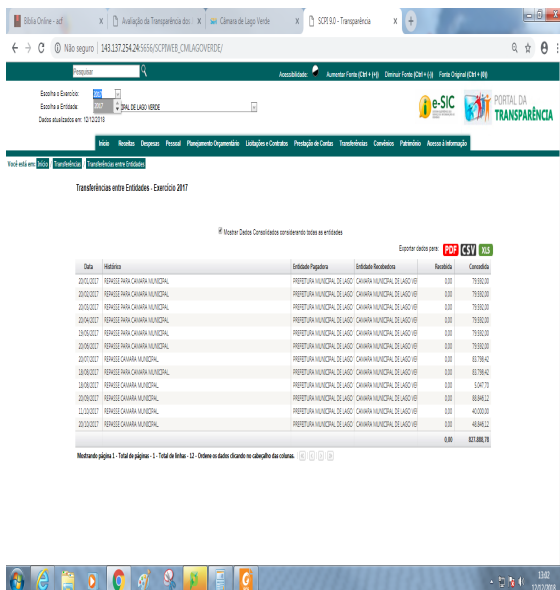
Bíblia Online - acf
Avaliação da Transparência do
Câmara de Lago Verde
SCPI 9.0 - Transparência

Não seguro | 143.137.254.24:5656/SCPIWEB_CMLAGOVERDE/

Pesquisar
Acessibilidade: Aumentar Fonte (Ctrl + (+)) Diminuir Fonte (Ctrl + (-)) Fonte Original (Ctrl + (0))

Escolha o Exercício: 2017
Escolha a Entidade: 2017 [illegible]IPAL DE LAGO VERDE
Dados atualizados em: 12/12/2018

e-SIC
PORTAL DA TRANSPARÊNCIA

Início Receitas Despesas Pessoal Planejamento Orçamentário Licitações e Contratos Prestação de Contas Transferências Convênios Patrimônio Acesso à Informação

Você está em: Início Transferências Transferências entre Entidades

Transferências entre Entidades - Exercício 2017

Mostrar Dados Consolidados considerando todas as entidades

Exportar dados para: PDF CSV XLS

| Data | Histórico | Entidade Pagadora | Entidade Recebedora | Recebida | Concedida |
|---|---|---|---|---|---|
| 20/01/2017 | REPASSE PARA CAMARA MUNICIPAL | PREFEITURA MUNICIPAL DE LAGO | CAMARA MUNICIPAL DE LAGO VE | 0,00 | 79.550,00 |
| 20/02/2017 | REPASSE PARA CAMARA MUNICIPAL | PREFEITURA MUNICIPAL DE LAGO | CAMARA MUNICIPAL DE LAGO VE | 0,00 | 79.550,00 |
| 20/03/2017 | REPASSE PARA CAMARA MUNICIPAL | PREFEITURA MUNICIPAL DE LAGO | CAMARA MUNICIPAL DE LAGO VE | 0,00 | 79.550,00 |
| 20/04/2017 | REPASSE PARA CAMARA MUNICIPAL | PREFEITURA MUNICIPAL DE LAGO | CAMARA MUNICIPAL DE LAGO VE | 0,00 | 79.550,00 |
| 19/05/2017 | REPASSE PARA CAMARA MUNICIPAL | PREFEITURA MUNICIPAL DE LAGO | CAMARA MUNICIPAL DE LAGO VE | 0,00 | 79.550,00 |
| 20/06/2017 | REPASSE PARA CAMARA MUNICIPAL | PREFEITURA MUNICIPAL DE LAGO | CAMARA MUNICIPAL DE LAGO VE | 0,00 | 79.550,00 |
| 20/07/2017 | REPASSE CAMARA MUNICIPAL | PREFEITURA MUNICIPAL DE LAGO | CAMARA MUNICIPAL DE LAGO VE | 0,00 | 63.799,42 |
| 18/08/2017 | REPASSE CAMARA MUNICIPAL | PREFEITURA MUNICIPAL DE LAGO | CAMARA MUNICIPAL DE LAGO VE | 0,00 | 63.799,42 |
| 18/08/2017 | REPASSE CAMARA MUNICIPAL | PREFEITURA MUNICIPAL DE LAGO | CAMARA MUNICIPAL DE LAGO VE | 0,00 | 3.047,70 |
| 20/09/2017 | REPASSE CAMARA MUNICIPAL | PREFEITURA MUNICIPAL DE LAGO | CAMARA MUNICIPAL DE LAGO VE | 0,00 | 66.846,12 |
| 11/10/2017 | REPASSE CAMARA MUNICIPAL | PREFEITURA MUNICIPAL DE LAGO | CAMARA MUNICIPAL DE LAGO VE | 0,00 | 40.000,00 |
| 20/10/2017 | REPASSE CAMARA MUNICIPAL | PREFEITURA MUNICIPAL DE LAGO | CAMARA MUNICIPAL DE LAGO VE | 0,00 | 48.846,12 |
| | | | | 0,00 | 827.888,78 |

Mostrando página 1 - Total de páginas - 1 - Total de linhas - 12 - Ordene os dados clicando no cabeçalho das colunas.

13:02
12/12/2018